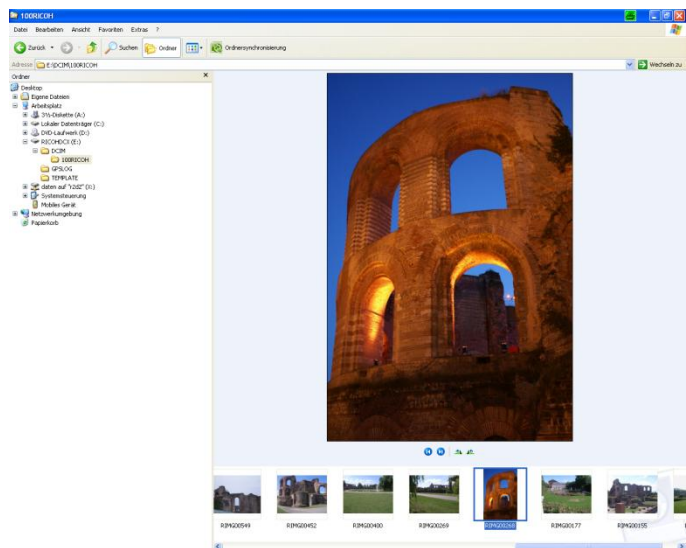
100RICOH

Datei Bearbeiten Ansicht Favoriten Extras ?

Zurück Suchen Ordner Ordnersynchronisierung

Adresse E:\DCIM\100RICOH

Wechseln zu

Ordner

Desktop
Eigene Dateien
Arbeitsplatz
3½-Diskette (A:)
Lokaler Datenträger (C:)
DVD-Laufwerk (D:)
RICOHDCX (E:)
DCIM
100RICOH
GPSLOG
TEMPLATE
daten auf "r2d2" (X:)
Systemsteuerung
Mobiles Gerät
Netzwerkumgebung
Papierkorb

RIMG00549 RIMG00452 RIMG00400 RIMG00269 RIMG00268 RIMG00177 RIMG00155